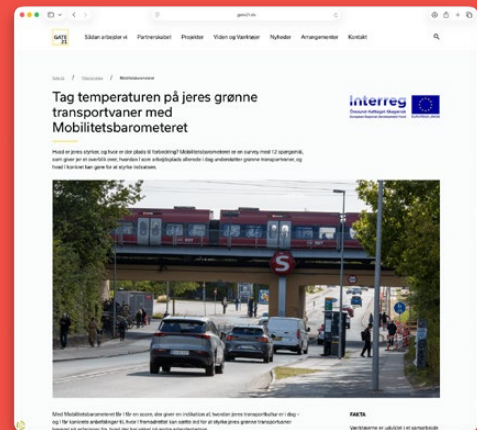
gate21.dk

GATE 21

Sådan arbejder vi Partnerskabet Projekter Viden og Værktøjer Nyheder Arrangementer Kontakt

Gate21 / Værktøjer / Mobilitetsbarometeret

Tag temperaturen på jeres grønne transportvaner med Mobilitetsbarometeret

Interreg
Öresund-Kattegat-Skagerrak
Co-funded by the European Union

Hvad er jeres styrker, og hvor er der plads til forbedring? Mobilitetsbarometeret er en survey med 12 spørgsmål, som giver jer et overblik over, hvordan I som arbejdsplads allerede i dag understøtter grønne transportvaner, og hvad I konkret kan gøre for at styrke indsatsen.

S

Med Mobilitetsbarometeret får I får en score, der giver en indikation af, hvordan jeres transportkultur er i dag – og I får konkrete anbefalinger til, hvor I fremadrettet kan sætte ind for at styrke jeres grønne transportvaner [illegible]

FAKTA
Værktøjerne er udviklet i et samarbejde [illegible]